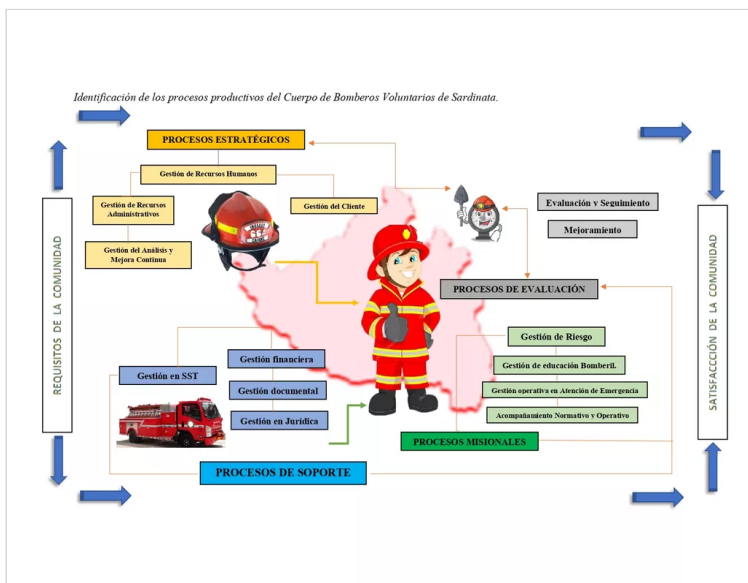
Identificación de los procesos productivos del Cuerpo de Bomberos Voluntarios de Sardinata.

PROCESOS ESTRATÉGICOS

Gestión de Recursos Humanos

Gestión de Recursos Administrativos

Gestión del Cliente

Gestión del Análisis y Mejora Continua

Evaluación y Seguimiento

Mejoramiento

PROCESOS DE EVALUACIÓN

REQUISITOS DE LA COMUNIDAD

SATISFACCIÓN DE LA COMUNIDAD

Gestión financiera

Gestión en SST

Gestión documental

Gestión en Jurídica

Gestión de Riesgo

Gestión de educación Bomberil.

Gestión operativa en Atención de Emergencia

Acompañamiento Normativo y Operativo

PROCESOS MISIONALES

PROCESOS DE SOPORTE